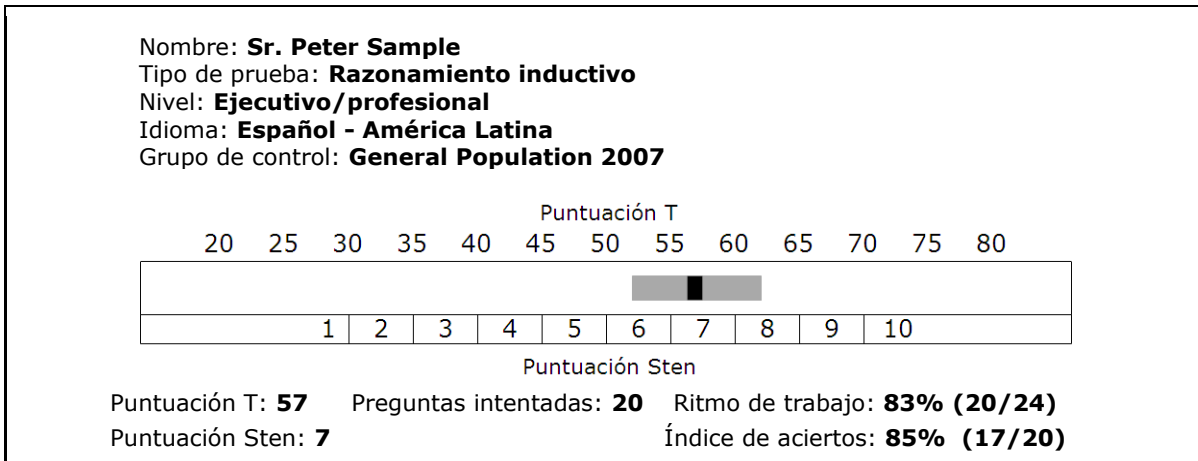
Nombre: **Sr. Peter Sample**
Tipo de prueba: **Razonamiento inductivo**
Nivel: **Ejecutivo/profesional**
Idioma: **Español - América Latina**
Grupo de control: **General Population 2007**

Puntuación T
20 25 30 35 40 45 50 55 60 65 70 75 80

1 2 3 4 5 6 7 8 9 10
Puntuación Sten

Puntuación T: **57** Preguntas intentadas: **20** Ritmo de trabajo: **83% (20/24)**
Puntuación Sten: **7** Índice de aciertos: **85% (17/20)**